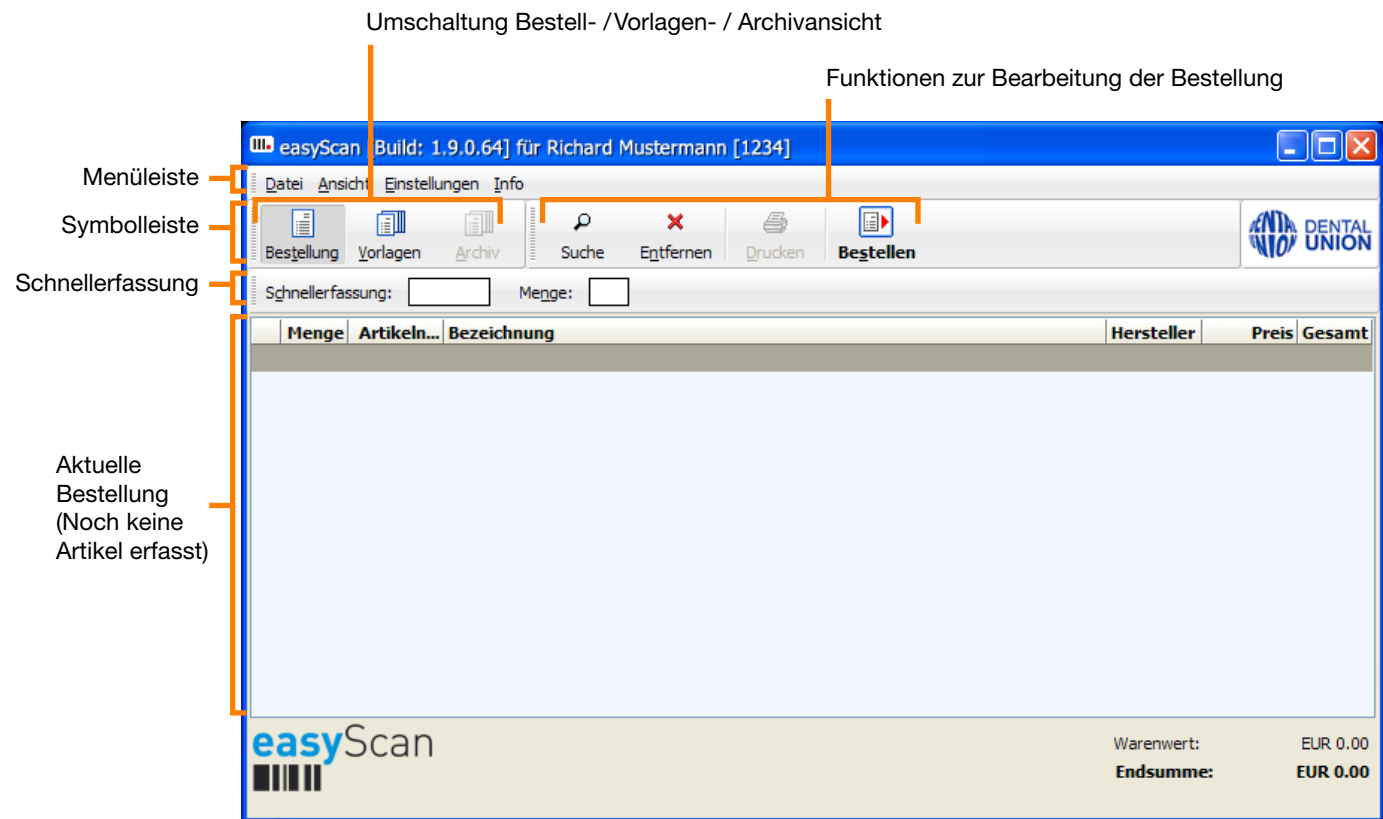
Umschaltung Bestell- /Vorlagen- / Archivansicht

Funktionen zur Bearbeitung der Bestellung

easyScan [Build: 1.9.0.64] für Richard Mustermann [1234]

Menüleiste

Datei Ansicht Einstellungen Info

Symbolleiste

Bestellung Vorlagen Archiv Suche Entfernen Drucken Bestellen

DENTAL UNION

Schnellerfassung

Schnellerfassung: Menge:

| | Menge | Artikeln... | Bezeichnung | Hersteller | Preis | Gesamt |
|---|---|---|---|---|---|---|

Aktuelle Bestellung (Noch keine Artikel erfasst)

easyScan

Warenwert: EUR 0.00
Endsumme: EUR 0.00